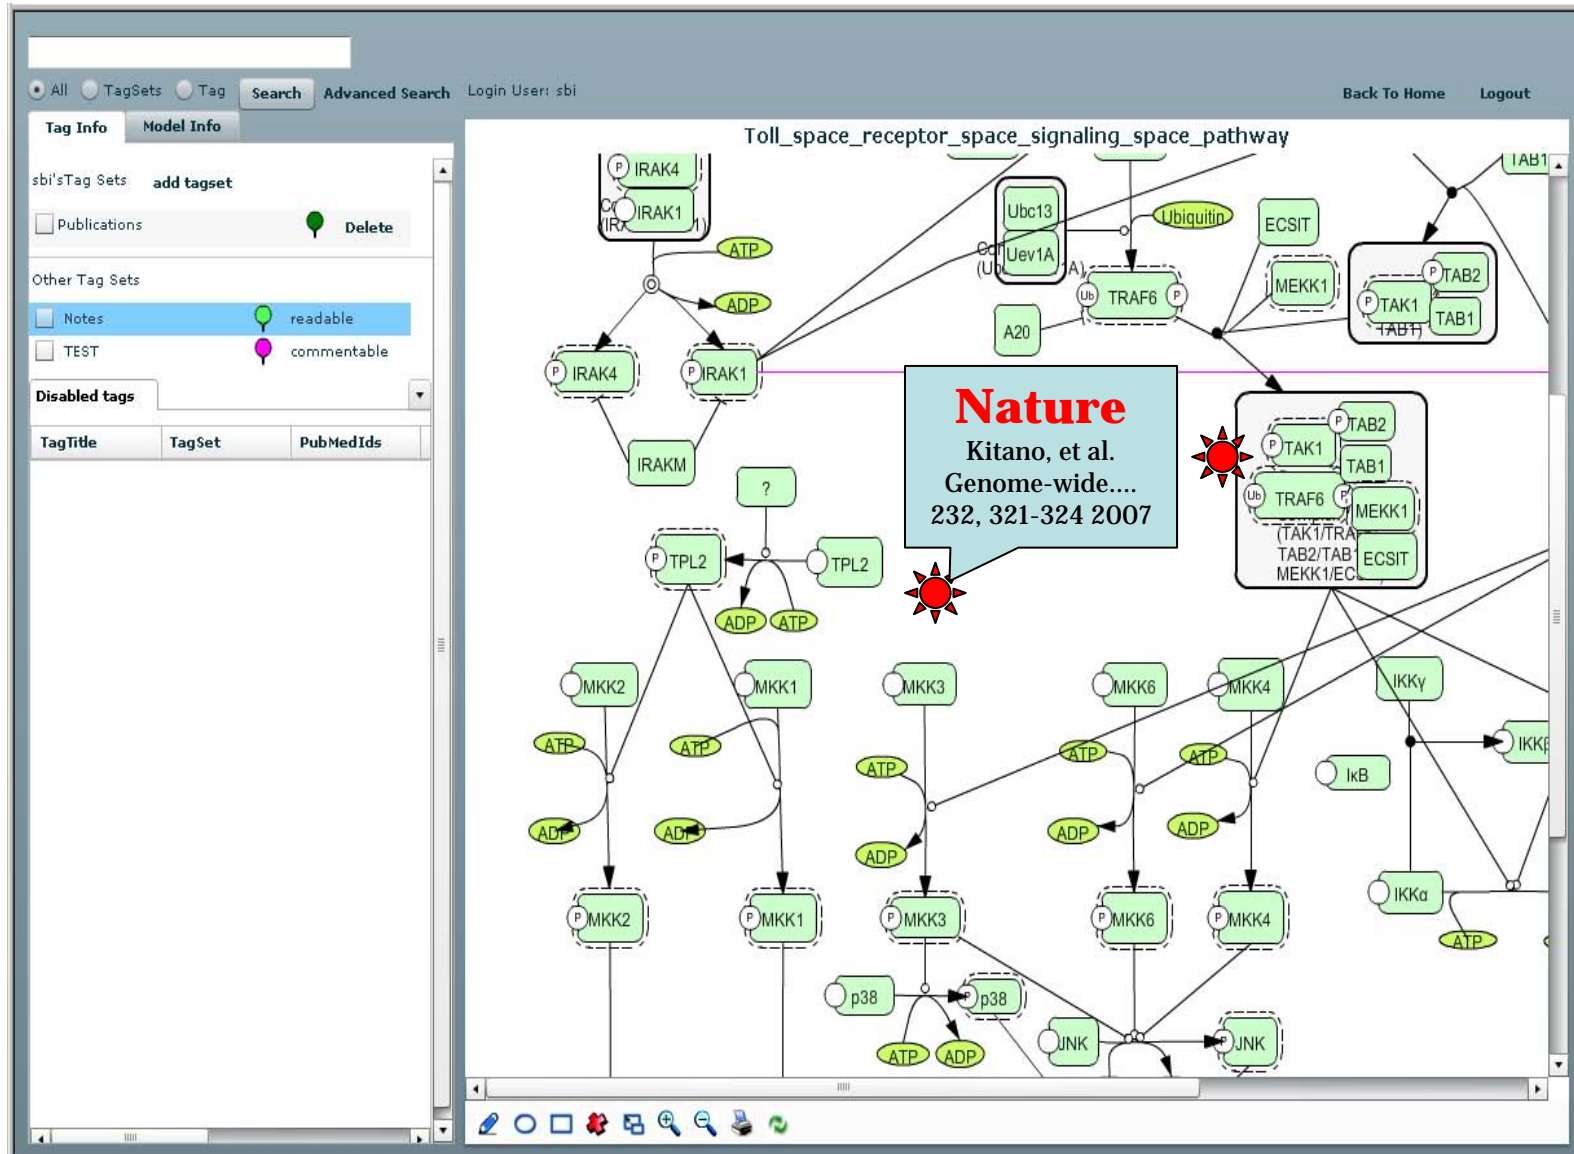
All TagSets Tag Search Advanced Search Login User: sbi Back To Home Logout

Tag Info Model Info

sbi'sTag Sets add tagset

Publications Delete

Other Tag Sets

Notes readable

TEST commentable

Disabled tags

| TagTitle | TagSet | PubMedIds |
|---|---|---|

Toll_space_receptor_space_signaling_space_pathway

IRAK4 IRAK1 ATP ADP IRAK4 IRAK1 IRAKM Ubc13 Uev1A Ubiquitin TRAF6 A20 ECSIT MEKK1 TAB2 TAK1 TAB1 TAB1

Nature
Kitano, et al.
Genome-wide....
232, 321-324 2007

TAB2 TAK1 TAB1 TRAF6 MEKK1 (TAK1/TRA TAB2/TAB MEKK1/EC ECSIT

? TPL2 TPL2 ADP ATP

MKK2 MKK1 MKK3 MKK6 MKK4 IKKγ ATP ATP ATP ATP ATP ADP ADP ADP ADP ADP IKKβ IκB IKKα ATP

MKK2 MKK1 MKK3 MKK6 MKK4 p38 p38 ATP ADP JNK JNK